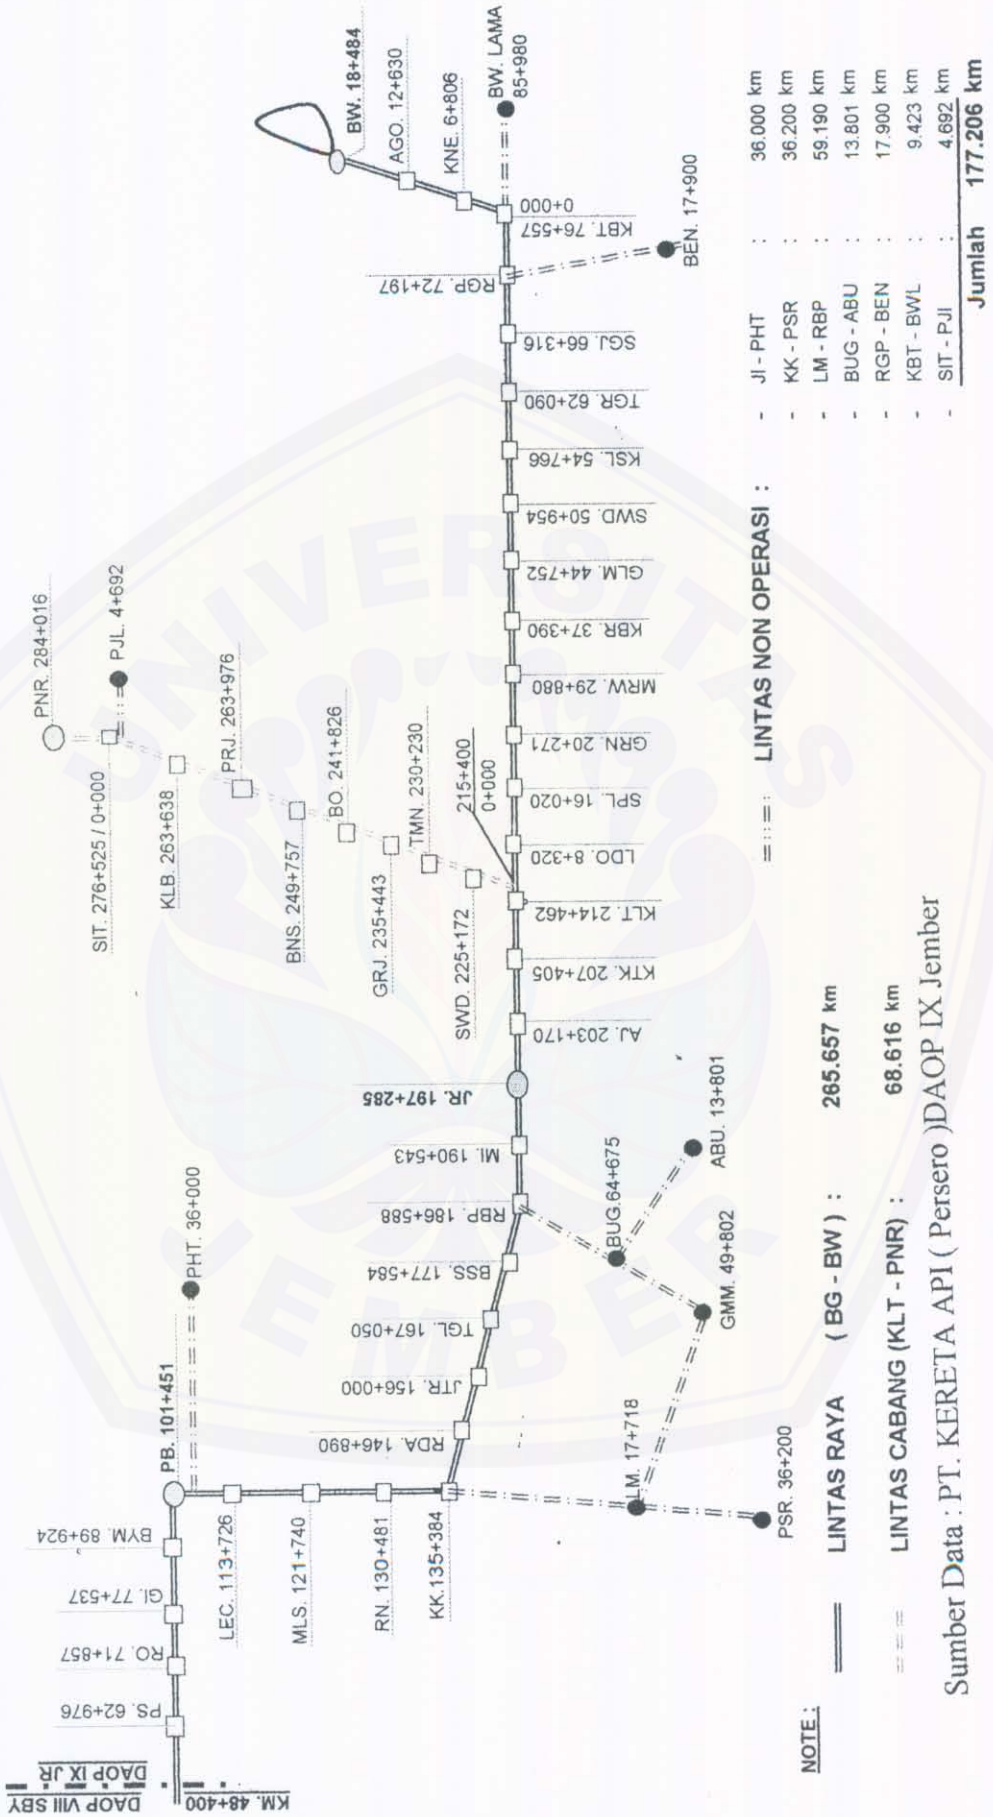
DAOP VIII SBY
DAOP IX JR
KM. 48+400
PS. 62+976
RO. 71+857
GI. 77+537
BYM. 89+924
PB. 101+451
PHT. 36+000
LEC. 113+726
MLS. 121+740
RN. 130+481
KK.135+384
LM. 17+718
PSR. 36+200
RDA. 146+890
JTR. 156+000
TGL. 167+050
GMM. 49+802
BSS. 177+584
BUG.64+675
RBP. 186+588
ABU. 13+801
MI. 190+543
JR. 197+285
AJ. 203+170
KTK. 207+405
SWD. 225+172
GRJ. 235+443
BNS. 249+757
KLB. 263+638
SIT. 276+525 / 0+000
PNR. 284+016
PJL. 4+692
PRJ. 263+976
BO. 241+826
TMN. 230+230
215+400
0+000
KLT. 214+462
LDO. 8+320
SPL. 16+020
GRN. 20+271
MRW. 29+880
KBR. 37+390
GLM. 44+752
SWD. 50+954
KSL. 54+766
TGR. 62+090
SGJ. 66+316
RGP. 72+197
BEN. 17+900
KBT. 76+557
0+000
KNE. 6+806
AGO. 12+630
BW. 18+484
BW. LAMA 85+980

NOTE :
LINTAS RAYA ( BG - BW ) : 265.657 km
LINTAS CABANG (KLT - PNR) : 68.616 km
LINTAS NON OPERASI :

| | | |
|---|---|---|
| - | JI - PHT : | 36.000 km |
| - | KK - PSR : | 36.200 km |
| - | LM - RBP : | 59.190 km |
| - | BUG - ABU : | 13.801 km |
| - | RGP - BEN : | 17.900 km |
| - | KBT - BWL : | 9.423 km |
| - | SIT - PJI : | 4.692 km |
| | Jumlah | 177.206 km |

Sumber Data : PT. KERETA API ( Persero )DAOP IX Jember